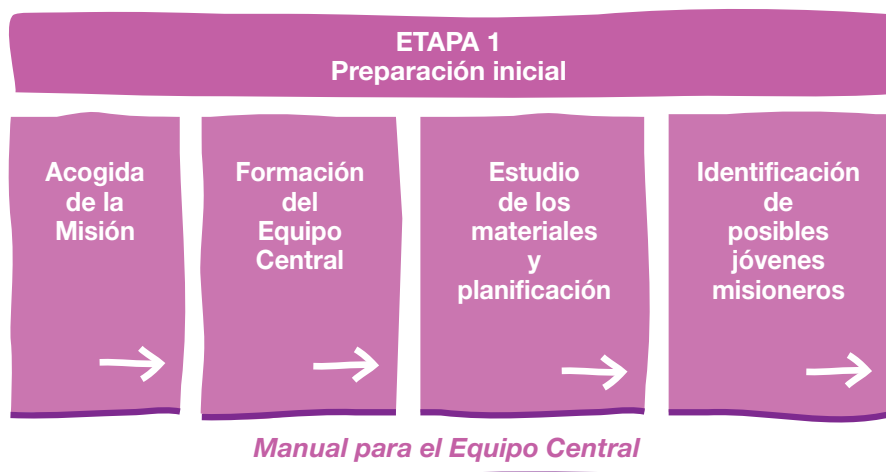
ETAPA 1
Preparación inicial

Acogida de la Misión

Formación del Equipo Central

Estudio de los materiales y planificación

Identificación de posibles jóvenes misioneros

Manual para el Equipo Central